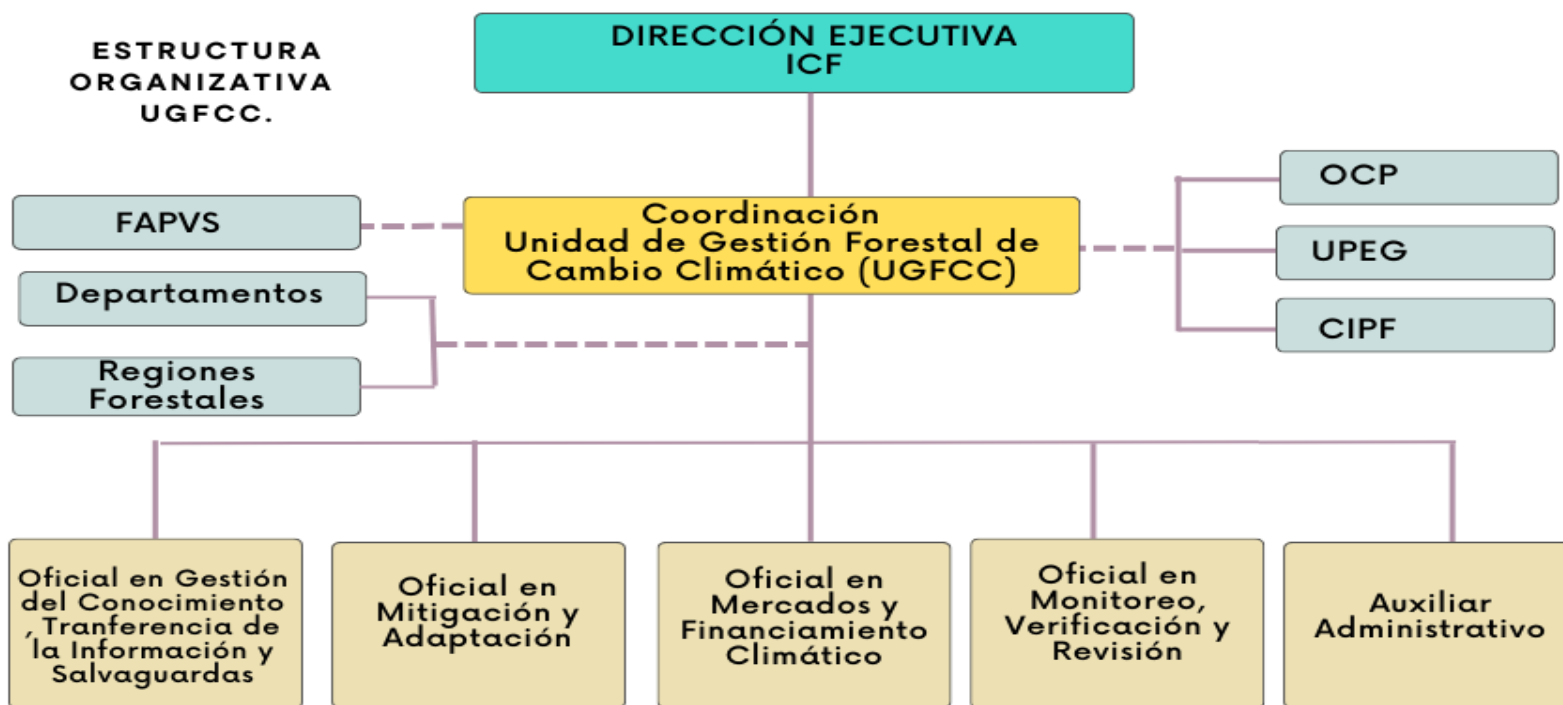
ESTRUCTURA ORGANIZATIVA UGFCC.

DIRECCIÓN EJECUTIVA ICF

FAPVS

Coordinación Unidad de Gestión Forestal de Cambio Climático (UGFCC)

OCP

UPEG

CIPF

Departamentos

Regiones Forestales

Oficial en Gestión del Conocimiento ,Tranferencia de la Información y Salvaguardas

Oficial en Mitigación y Adaptación

Oficial en Mercados y Financiamiento Climático

Oficial en Monitoreo, Verificación y Revisión

Auxiliar Administrativo